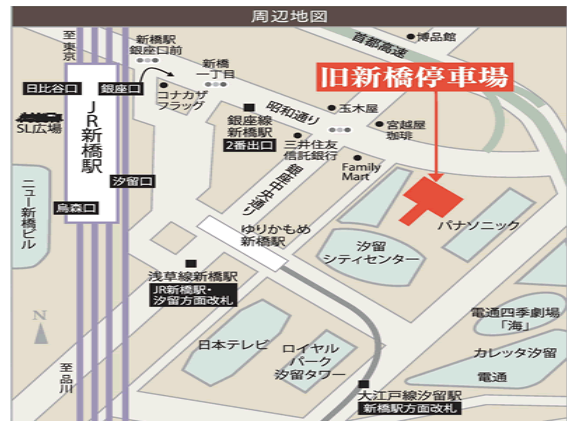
周辺地図

至東京
日比谷口
銀座口
JR新橋駅
SL広場
汐留口
烏森口
ニュー新橋ビル
N
至品川

新橋駅銀座口前
新橋一丁目
コナカザフラッグ
銀座線新橋駅
2番出口
昭和通り
三井住友信託銀行
Family Mart
玉木屋
宮越屋珈琲
首都高速
博品館
旧新橋停車場
第一京浜
ゆりかもめ新橋駅
パナソニック
汐留シティセンター
浅草線新橋駅
JR新橋駅・汐留方面改札
日本テレビ
ロイヤルパーク汐留タワー
電通四季劇場「海」
カレッタ汐留
電通
大江戸線汐留駅
新橋駅方面改札